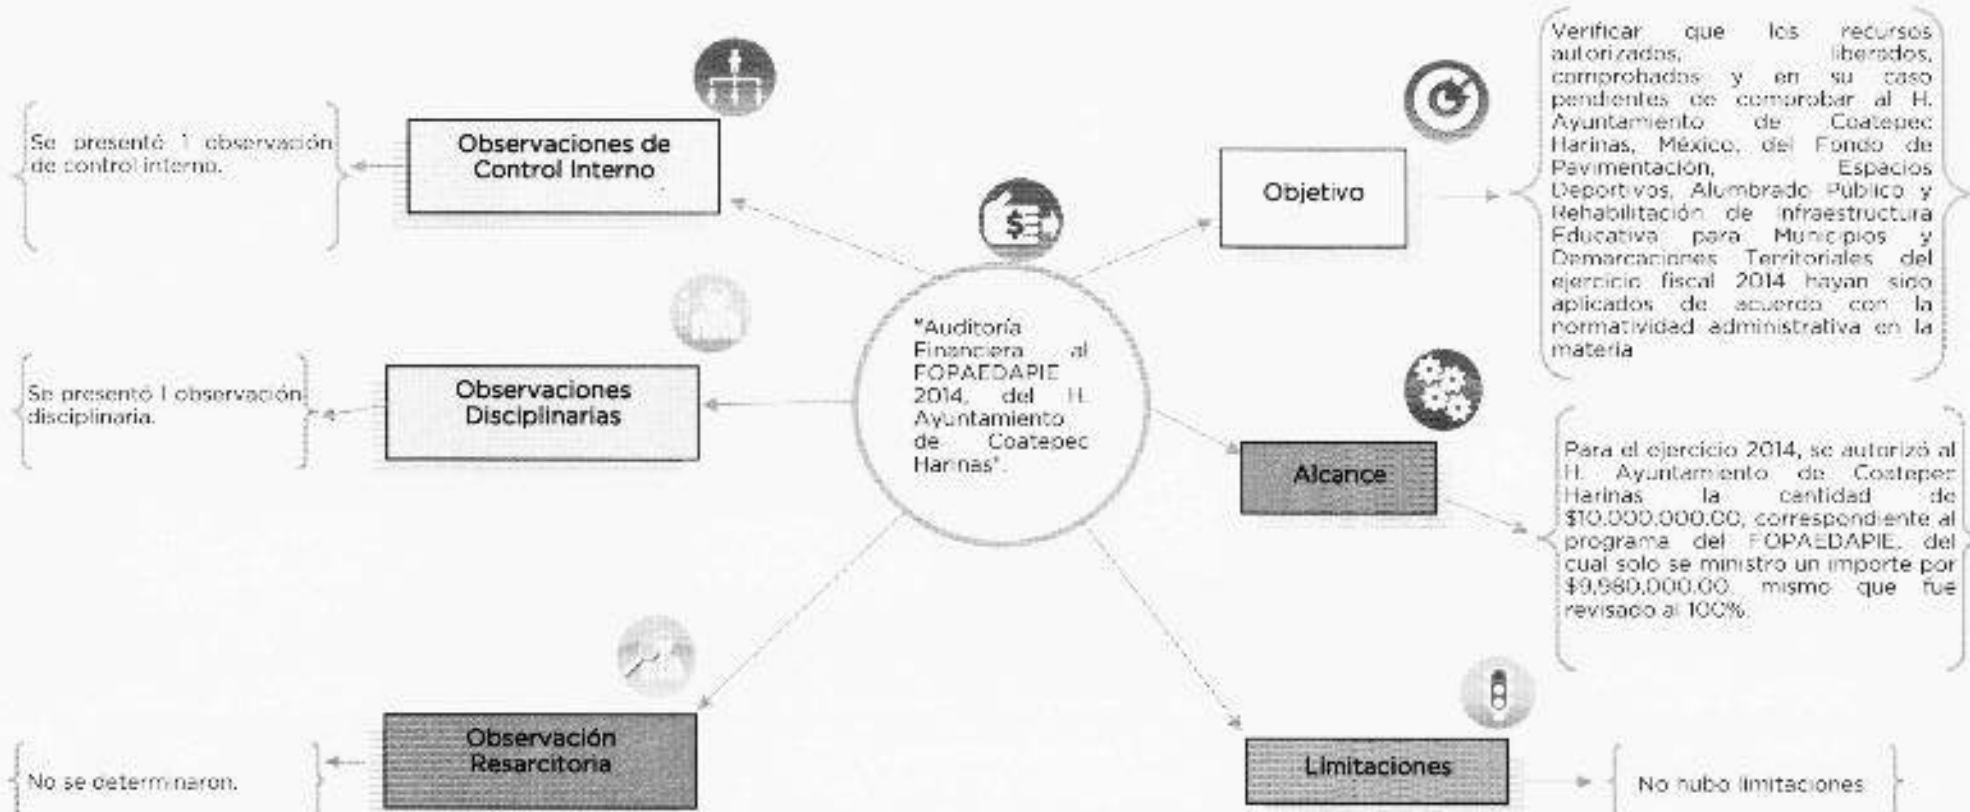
"Auditoría Financiera al FOPAEDAPIE 2014, del H. Ayuntamiento de Coatepec Harinas".

Objetivo

Verificar que los recursos autorizados, liberados, comprobados y en su caso pendientes de comprobar al H. Ayuntamiento de Coatepec Harinas, México, del Fondo de Pavimentación, Espacios Deportivos, Alumbrado Público y Rehabilitación de Infraestructura Educativa para Municipios y Demarcaciones Territoriales del ejercicio fiscal 2014 hayan sido aplicados de acuerdo con la normatividad administrativa en la materia

Alcance

Para el ejercicio 2014, se autorizó al H. Ayuntamiento de Coatepec Harinas la cantidad de $10,000,000.00, correspondiente al programa del FOPAEDAPIE, del cual solo se ministro un importe por $9,980,000.00, mismo que fue revisado al 100%.

Limitaciones

No hubo limitaciones

Observaciones de Control Interno

Se presentó 1 observación de control interno.

Observaciones Disciplinarias

Se presentó 1 observación disciplinaria.

Observación Resarcitoria

No se determinaron.